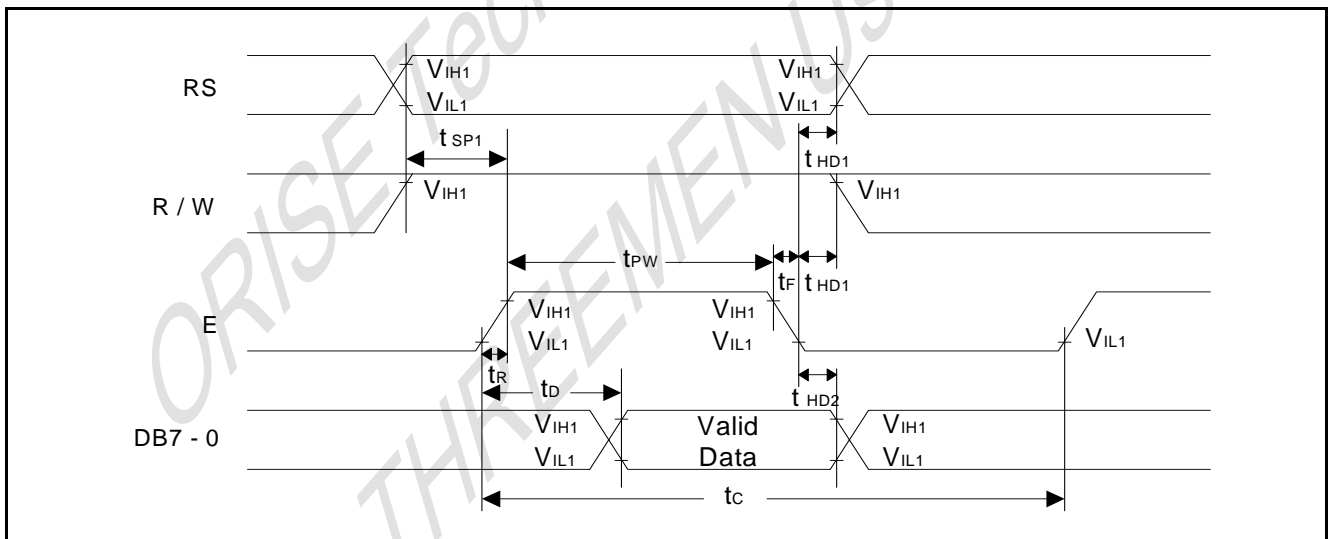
ORISE Tec
THREEMEN Us

RS
$V_{IH1}$
$V_{IL1}$
$V_{IH1}$
$V_{IL1}$
$t_{SP1}$
$t_{HD1}$
R / W
$V_{IH1}$
$V_{IH1}$
$t_{PW}$
$t_F$
$t_{HD1}$
E
$V_{IH1}$
$V_{IL1}$
$V_{IH1}$
$V_{IL1}$
$V_{IL1}$
$t_R$
$t_D$
$t_{HD2}$
DB7 - 0
$V_{IH1}$
$V_{IL1}$
Valid Data
$V_{IH1}$
$V_{IL1}$
$t_C$